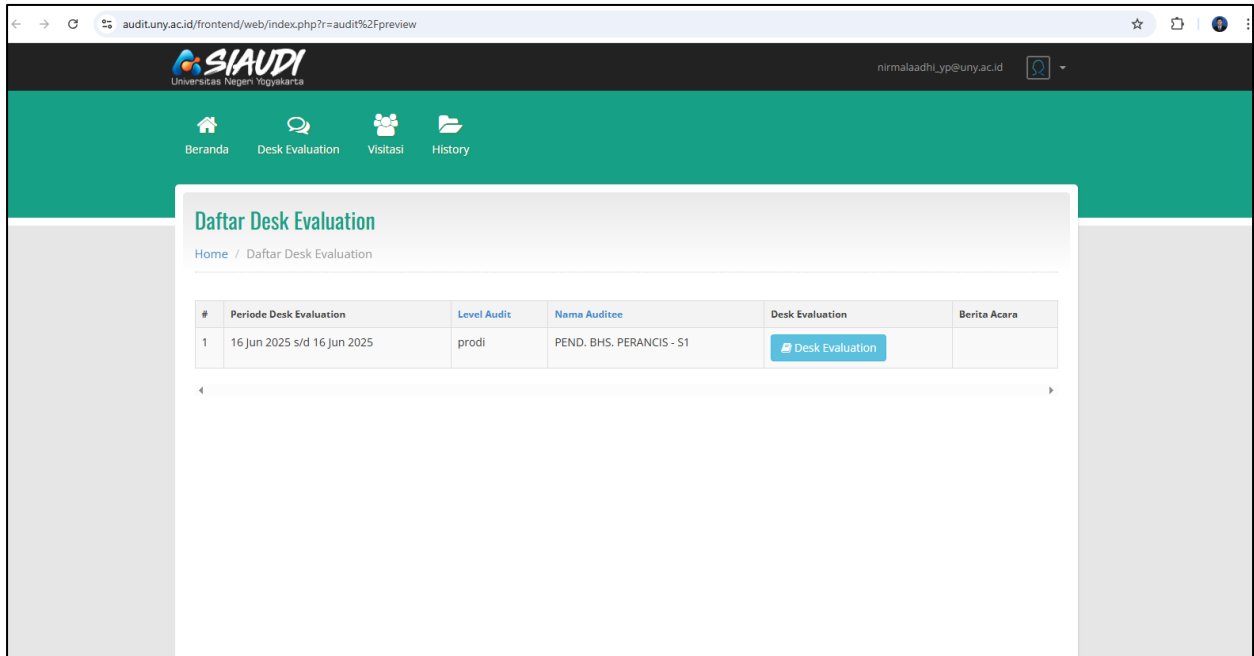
audit.uny.ac.id/frontend/web/index.php?r=audit%2Fpreview

SIAUDI
Universitas Negeri Yogyakarta

nirmalaadhi_yp@uny.ac.id

Beranda Desk Evaluation Visitasi History

Daftar Desk Evaluation

Home / Daftar Desk Evaluation

| # | Periode Desk Evaluation | Level Audit | Nama Auditee | Desk Evaluation | Berita Acara |
|---|---|---|---|---|---|
| 1 | 16 Jun 2025 s/d 16 Jun 2025 | prodi | PEND. BHS. PERANCIS - S1 | Desk Evaluation | |